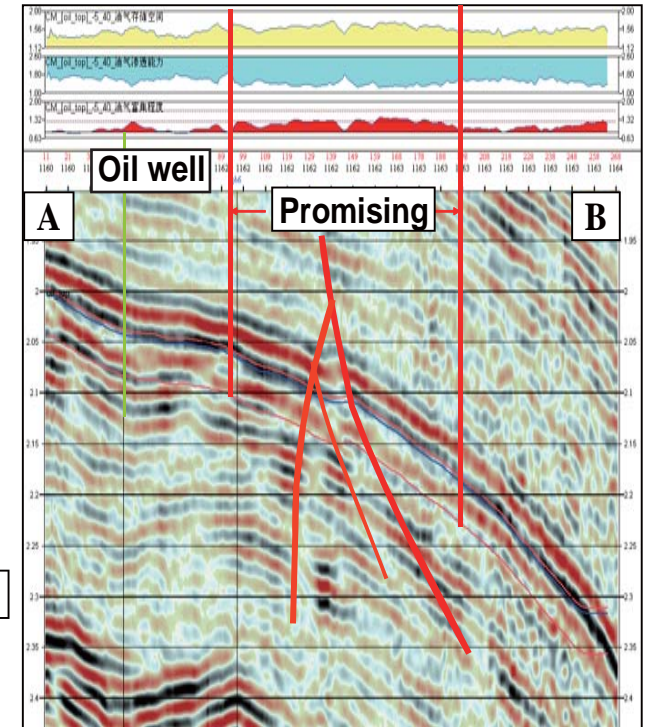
2.00 CM_[oil_top]_-5_40_油气存储空间 2.00
1.56 1.56
1.12 1.12
2.60 CM_[oil_top]_-5_40_油气渗透能力 2.60
1.80 1.80
1.00 1.00
2.00 CM_[oil_top]_-5_40_油气富集程度 2.00
1.32 1.32
0.63 0.63

11 21 99 109 119 129 139 149 159 168 178 188 198 208 218 228 238 248 258 268
1160 1160 1162 1162 1162 1162 1162 1162 1163 1163 1163 1163 1163 1163 1163 1163 1163 1163 1163 1164

Oil well

A

Promising

B

1.95 1.95
2 2
2.05 2.05
2.1 2.1
2.15 2.15
2.2 2.2
2.25 2.25
2.3 2.3
2.35 2.35
2.4 2.4